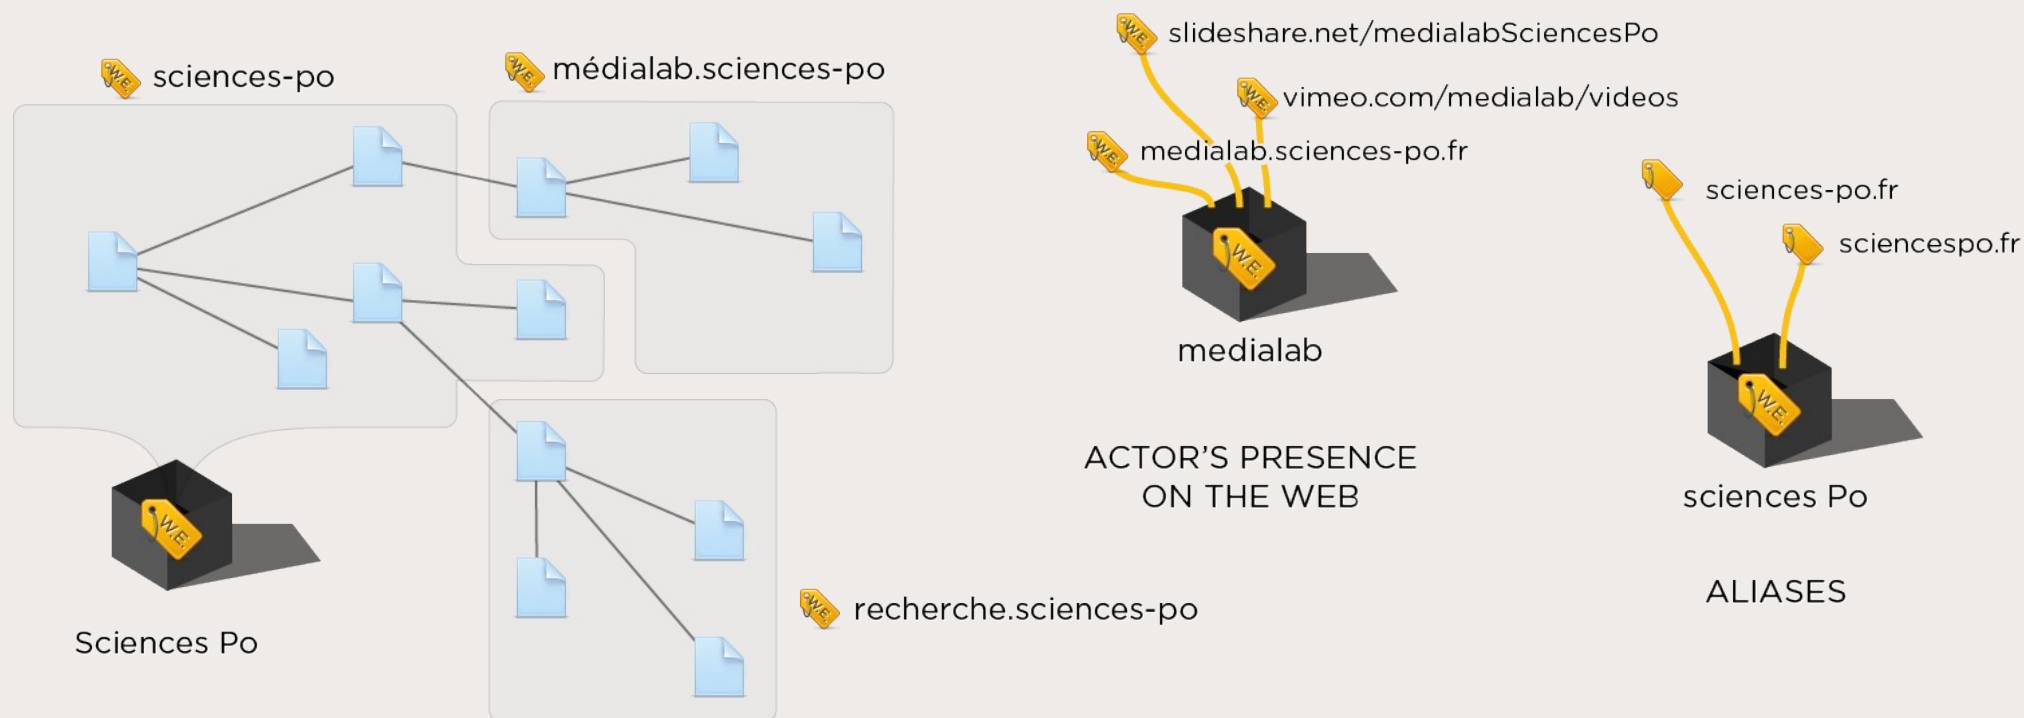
sciences-po

médialab.sciences-po

Sciences Po

recherche.sciences-po

slideshare.net/medialabSciencesPo

vimeo.com/medialab/videos

medialab.sciences-po.fr

medialab

ACTOR'S PRESENCE ON THE WEB

sciences-po.fr

sciencespo.fr

sciences Po

ALIASES